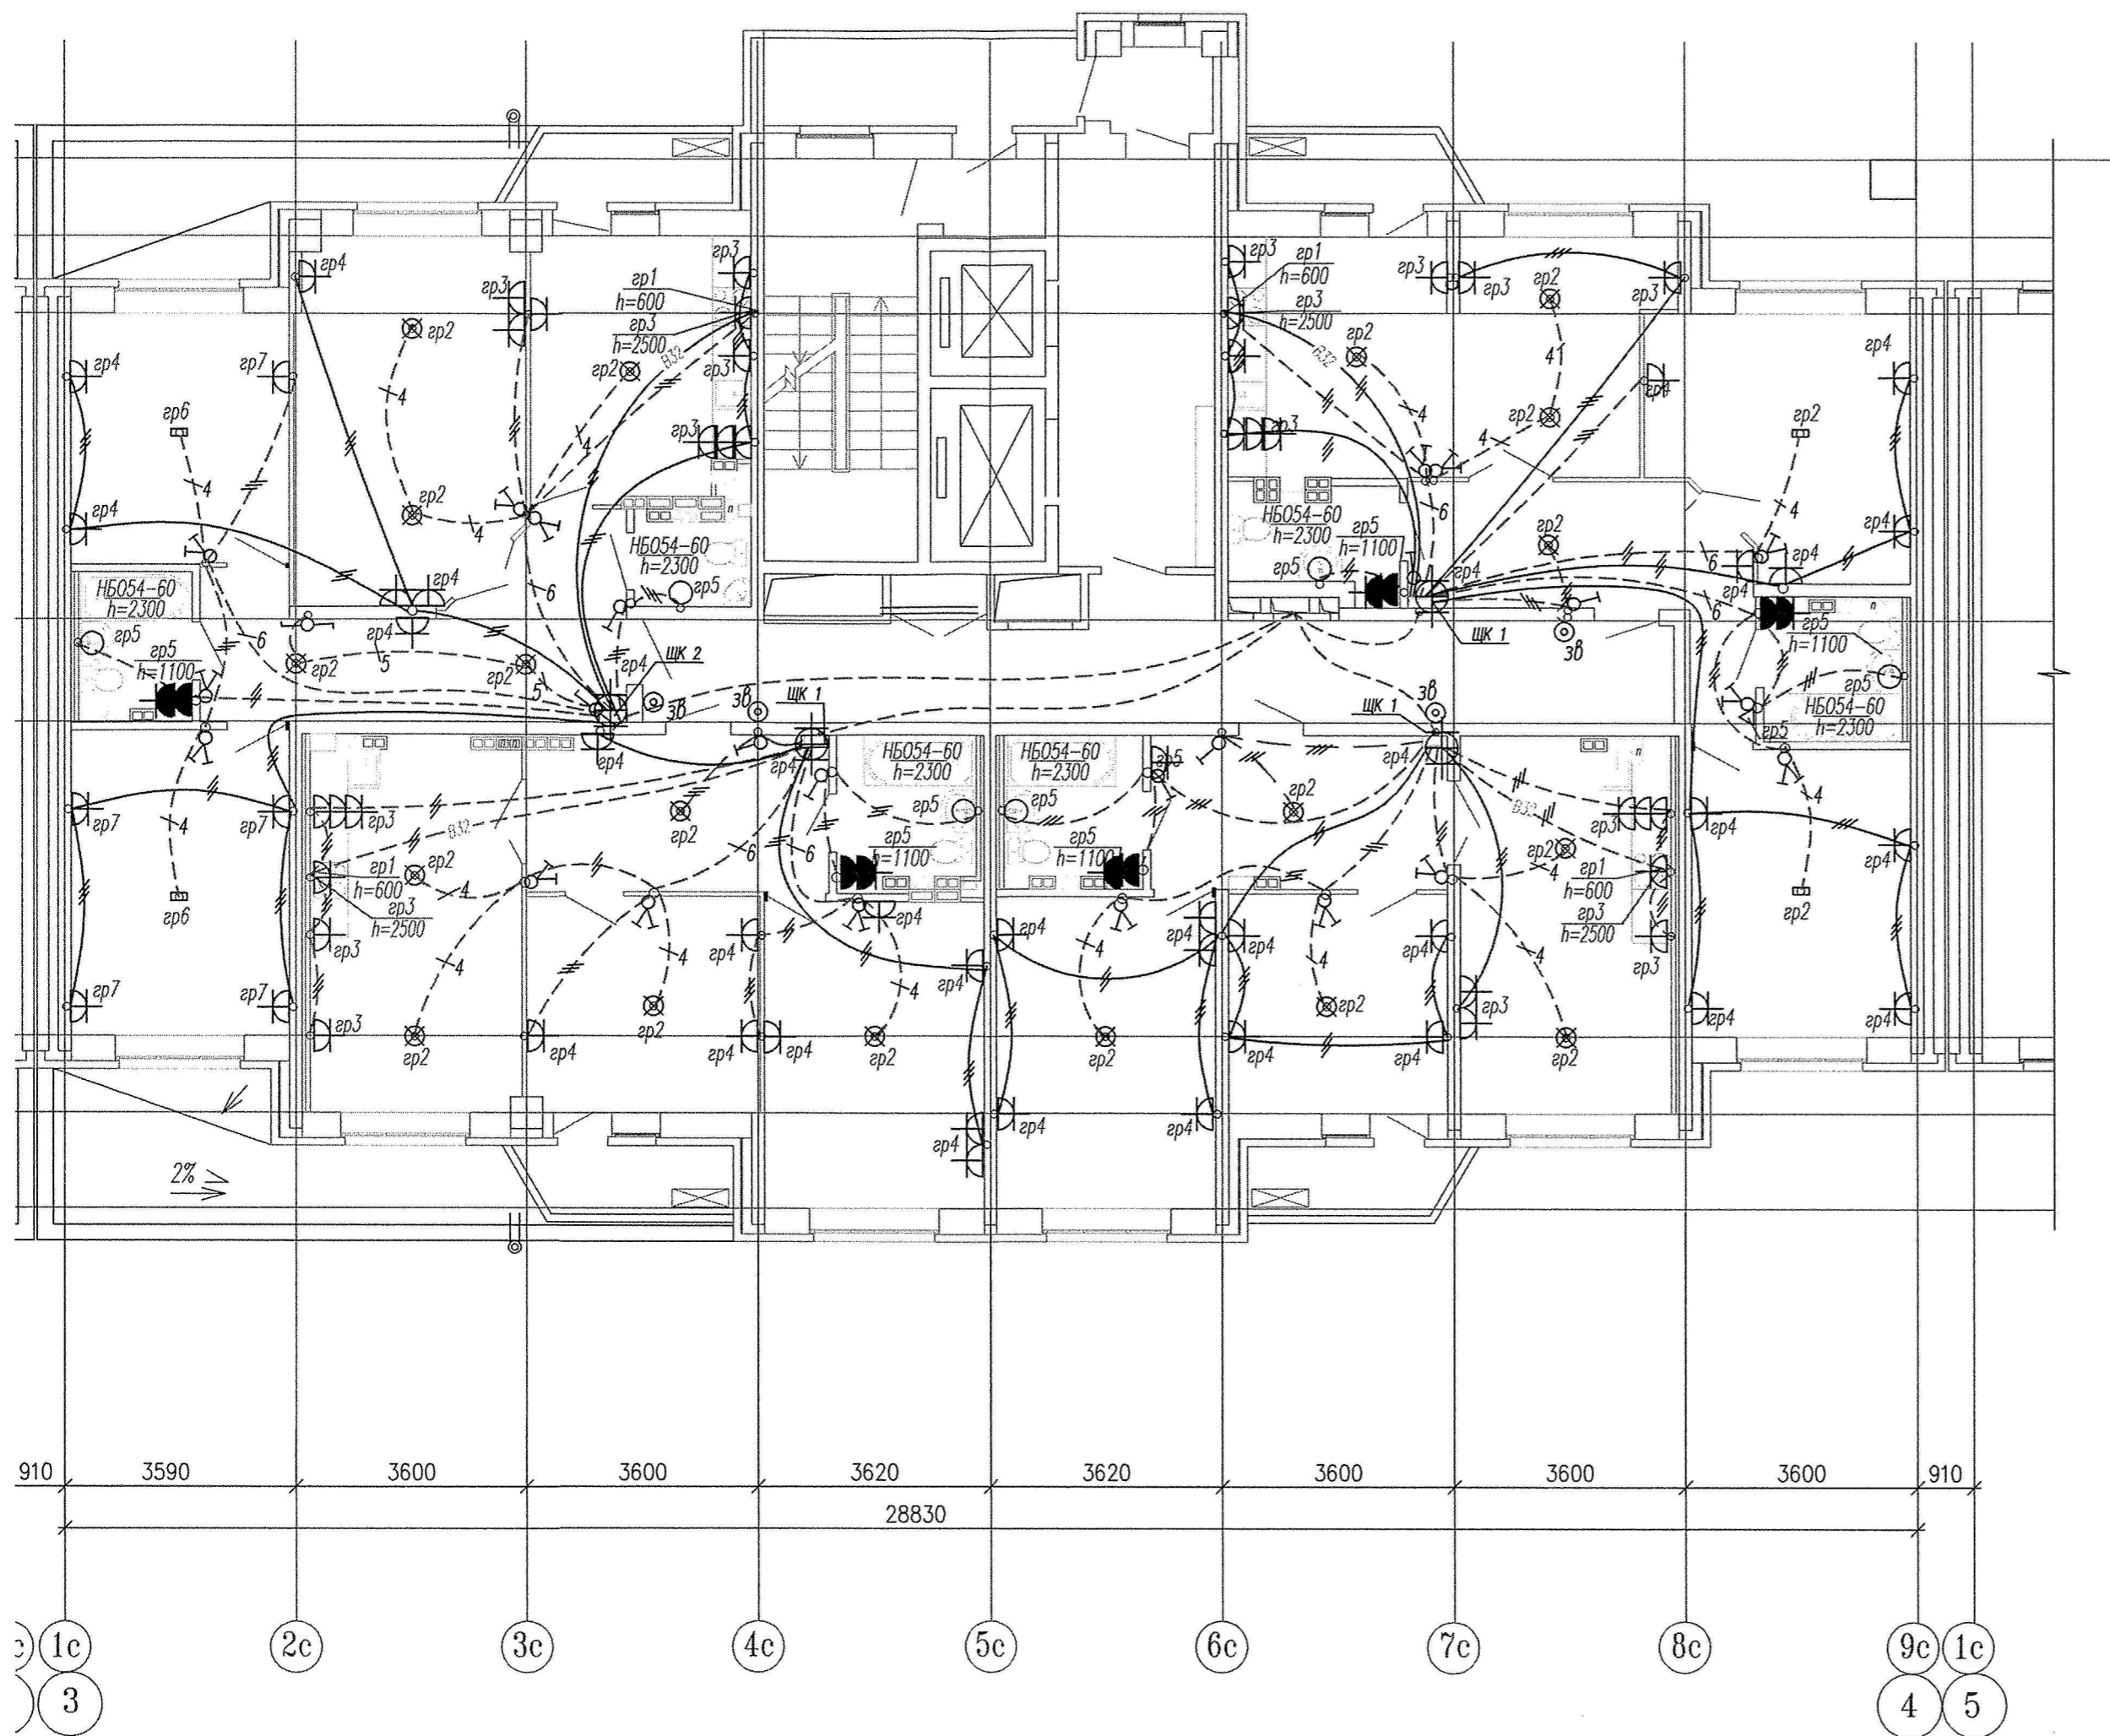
гр4
гр3
гр1
h=600
гр3
h=2500
гр2
гр4
гр7
гр2
гр3
гр2
гр3
B32
гр6
гр4
гр2
4
4
6
НБ054-60
h=2300
гр5
гр4
НБ054-60
h=2300
гр5
гр5
h=1100
гр2
гр4
5
гр2
5
6
гр4
ЩК 2
зв
зв
ЩК 1
гр4
гр7
гр7
гр3
B32
гр1
h=600
гр3
h=2500
гр2
гр2
4
гр6
гр3
гр7
гр7
гр3
гр2
4
гр4
гр2
4
НБ054-60
h=2300
гр5
гр5
h=1100
гр4
6
6
гр4
4
гр4
гр4
гр2
гр4
гр4
НБ054-60
h=2300
гр5
гр5
h=1100
гр5
4
гр4
гр2
гр4
гр4
гр3
гр1
h=600
гр3
h=2500
гр2
гр2
B32
4
гр3
4
НБ054-60
h=2300
гр5
гр5
h=1100
гр4
6
ЩК 1
зв
гр3
гр3
гр2
41
гр2
гр3
гр4
4
6
гр2
гр4
гр4
4
гр2
6
гр4
гр4
гр5
h=1100
гр5
НБ054-60
h=2300
гр5
ЩК 1
зв
гр4
гр2
B32
гр3
гр2
гр1
h=600
гр3
h=2500
4
гр3
гр4
гр4
4
гр2
гр4
гр4
гр4
4
гр2
4
гр2
гр3
гр2
гр4
гр4
гр4
2%
910
3590
3600
3600
3620
3620
3600
3600
3600
910
28830
1c
2c
3c
4c
5c
6c
7c
8c
9c
1c
3
4
5